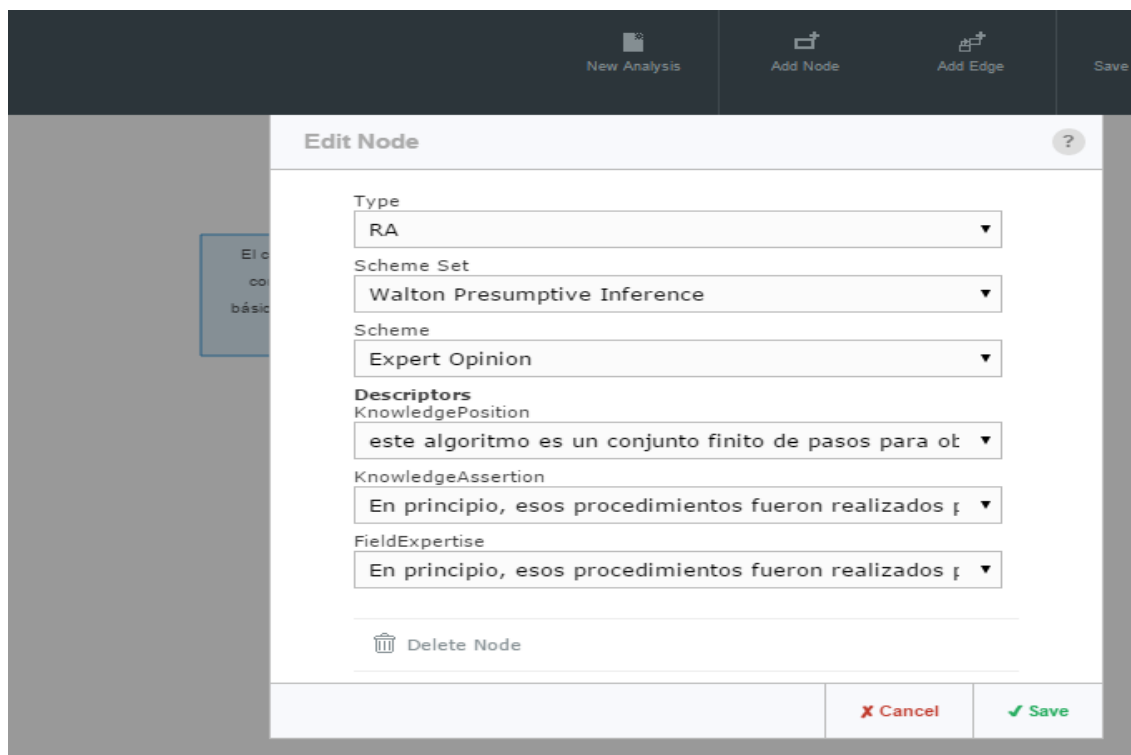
New Analysis
Add Node
Add Edge
Save

El c
co
básic

Edit Node
?

Type
RA
Scheme Set
Walton Presumptive Inference
Scheme
Expert Opinion
Descriptors
KnowledgePosition
este algoritmo es un conjunto finito de pasos para ob
KnowledgeAssertion
En principio, esos procedimientos fueron realizados p
FieldExpertise
En principio, esos procedimientos fueron realizados p

Delete Node

✗ Cancel
✓ Save